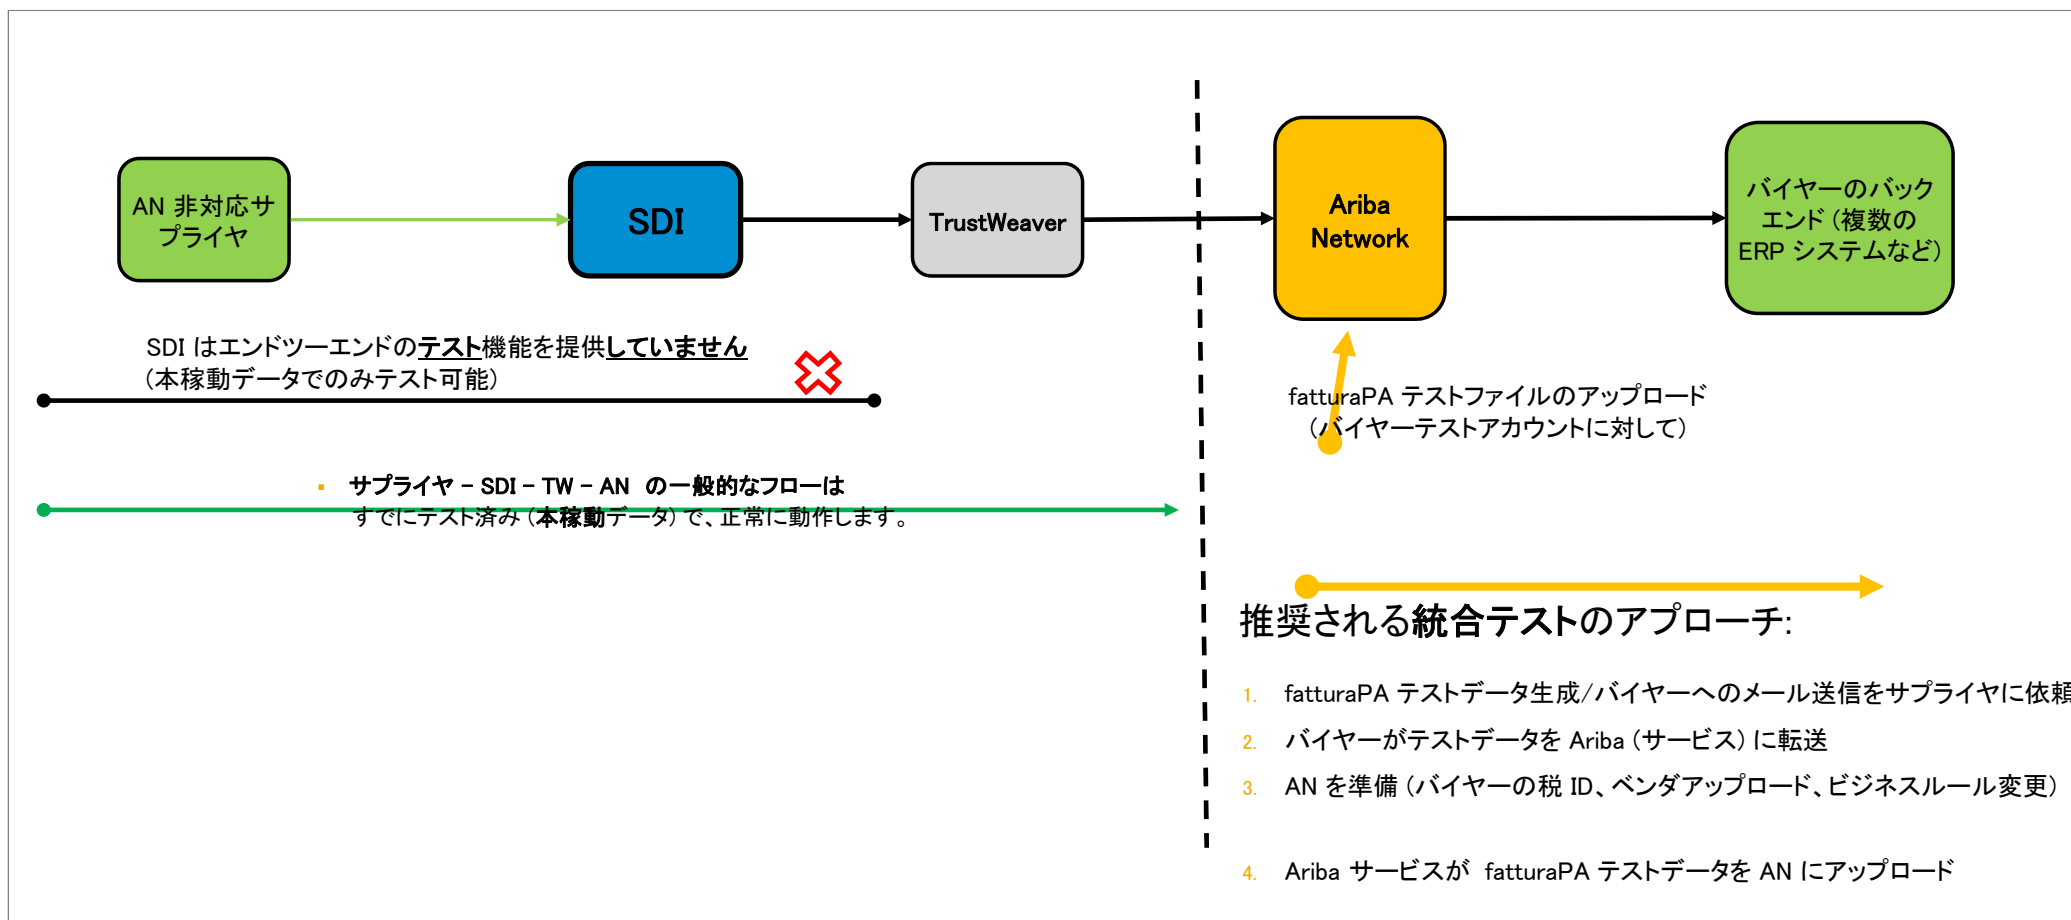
AN 非対応サプライヤ

SDI

TrustWeaver

Ariba Network

バイヤーのバックエンド (複数の ERP システムなど)

SDI はエンドツーエンドのテスト機能を提供していません (本稼動データでのみテスト可能)

fatturaPA テストファイルのアップロード (バイヤーテストアカウントに対して)

▪ サプライヤ – SDI – TW – AN の一般的なフローは すでにテスト済み (本稼動データ) で、正常に動作します。

推奨される統合テストのアプローチ:

1. fatturaPA テストデータ生成/バイヤーへのメール送信をサプライヤに依頼

2. バイヤーがテストデータを Ariba (サービス) に転送

3. AN を準備 (バイヤーの税 ID、ベンダアップロード、ビジネスルール変更)

4. Ariba サービスが fatturaPA テストデータを AN にアップロード